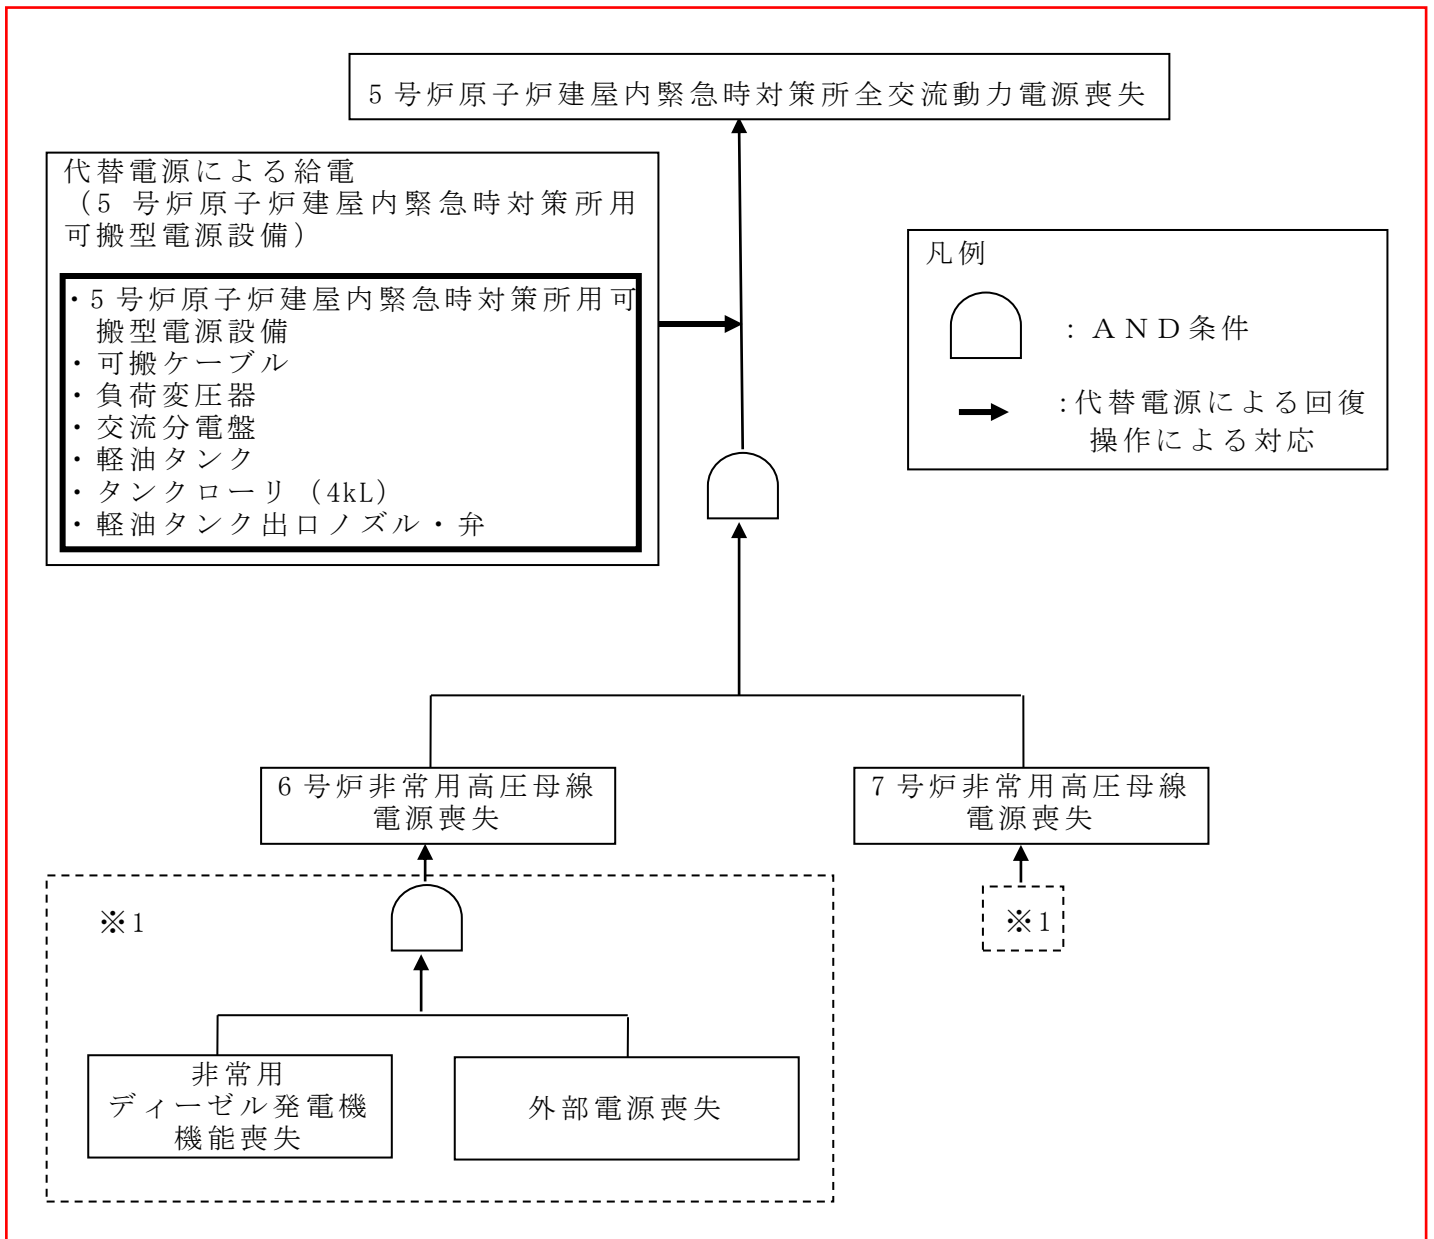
5号炉原子炉建屋内緊急時対策所全交流動力電源喪失

代替電源による給電
（5 号炉原子炉建屋内緊急時対策所用可搬型電源設備）

・5号炉原子炉建屋内緊急時対策所用可搬型電源設備
・可搬ケーブル
・負荷変圧器
・交流分電盤
・軽油タンク
・タンクローリ（4kL）
・軽油タンク出口ノズル・弁

凡例
：ＡＮＤ条件
:代替電源による回復操作による対応

6号炉非常用高圧母線電源喪失

7号炉非常用高圧母線電源喪失

※1

※1

非常用ディーゼル発電機機能喪失

外部電源喪失